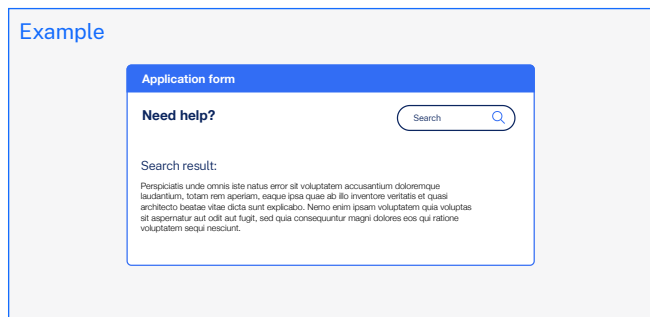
Example

Application form

Need help?

Search

Search result:

Perspiciatis unde omnis iste natus error sit voluptatem accusantium doloremque laudantium, totam rem aperiam, eaque ipsa quae ab illo inventore veritatis et quasi architecto beatae vitae dicta sunt explicabo. Nemo enim ipsam voluptatem quia voluptas sit aspernatur aut odit aut fugit, sed quia consequuntur magni dolores eos qui ratione voluptatem sequi nesciunt.